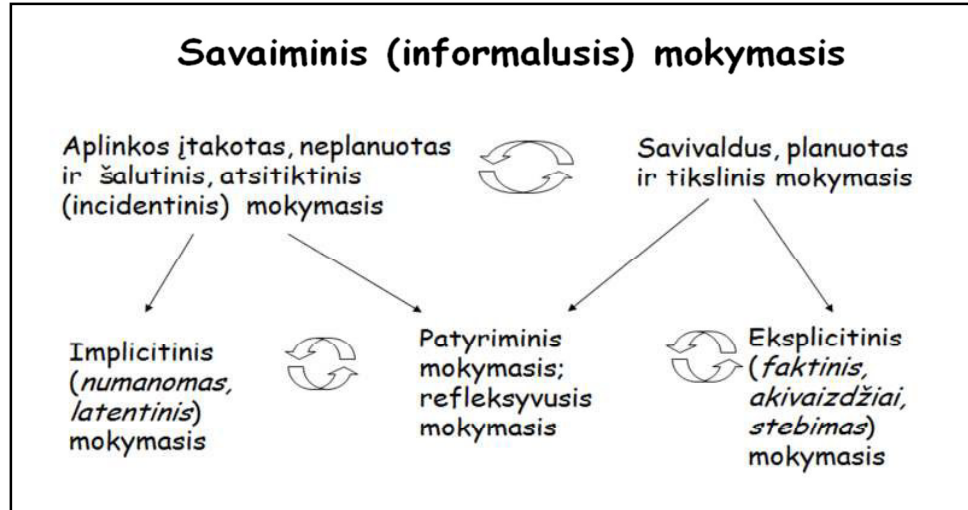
Savaiminis (informalusis) mokymasis

Aplinkos įtakotas, neplanuotas ir šalutinis, atsitiktinis (incidentinis) mokymasis

Savivaldus, planuotas ir tikslinis mokymasis

Implicitinis (*numanomas, latentinis*) mokymasis

Patyriminis mokymasis; refleksyvusis mokymasis

Eksplicitinis (*faktinis, akivaizdžiai, stebimas*) mokymasis